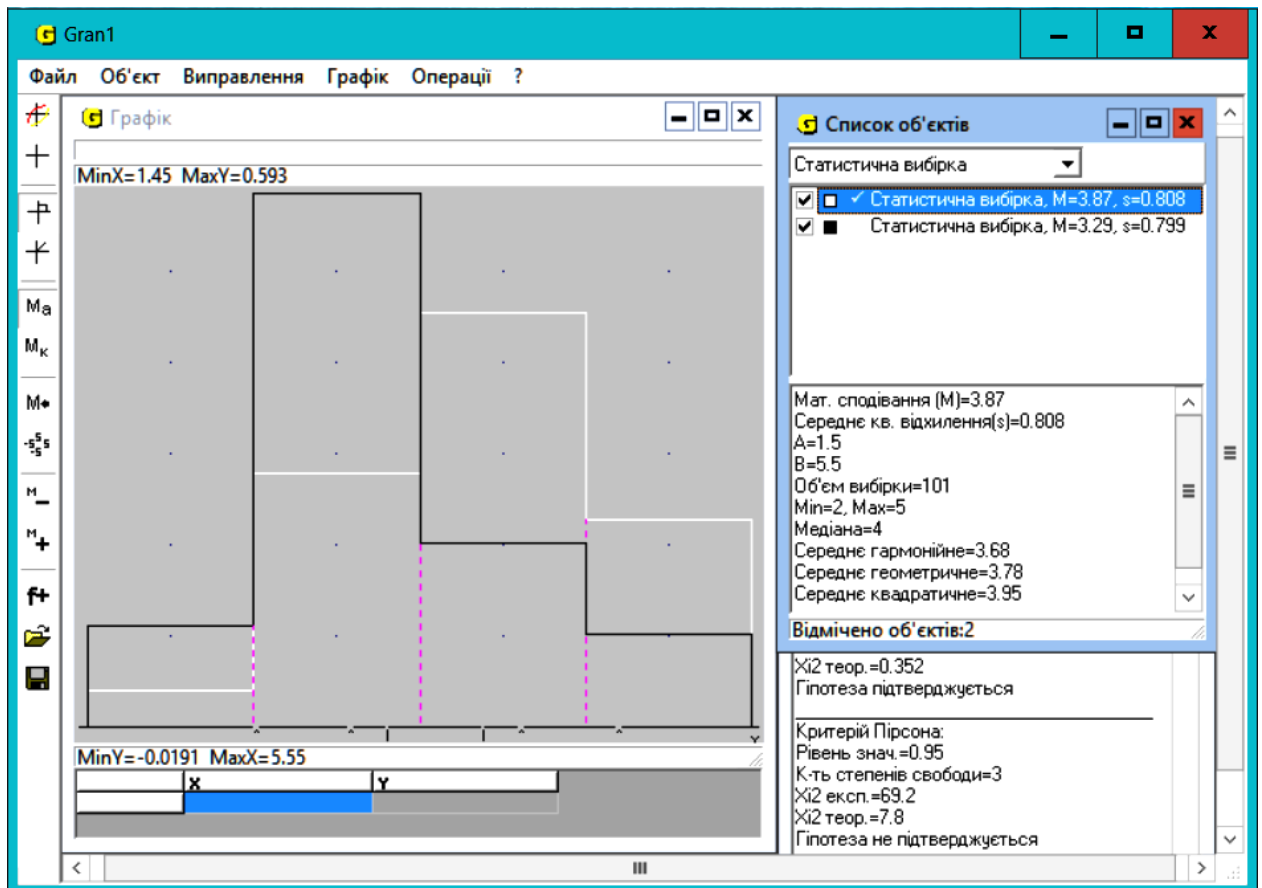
Gran1

Файл Об'єкт Виправлення Графік Операції ?

Графік

MinX=1.45 MaxY=0.593

MinY=-0.0191 MaxX=5.55

| | X | Y |
|---|---|---|
| | | |

Список об'єктів

Статистична вибірка

Статистична вибірка, M=3.87, s=0.808
Статистична вибірка, M=3.29, s=0.799

Мат. сподівання (M)=3.87
Середнє кв. відхилення(s)=0.808
A=1.5
B=5.5
Об'єм вибірки=101
Min=2, Max=5
Медіана=4
Середнє гармонійне=3.68
Середнє геометричне=3.78
Середнє квадратичне=3.95

Відмічено об'єктів:2

Xi2 теор.=0.352
Гіпотеза підтверджується

Критерій Пірсона:
Рівень знач.=0.95
К-ть степенів свободи=3
Xi2 експ.=69.2
Xi2 теор.=7.8
Гіпотеза не підтверджується

Ma
Mк
M
M
M
f+